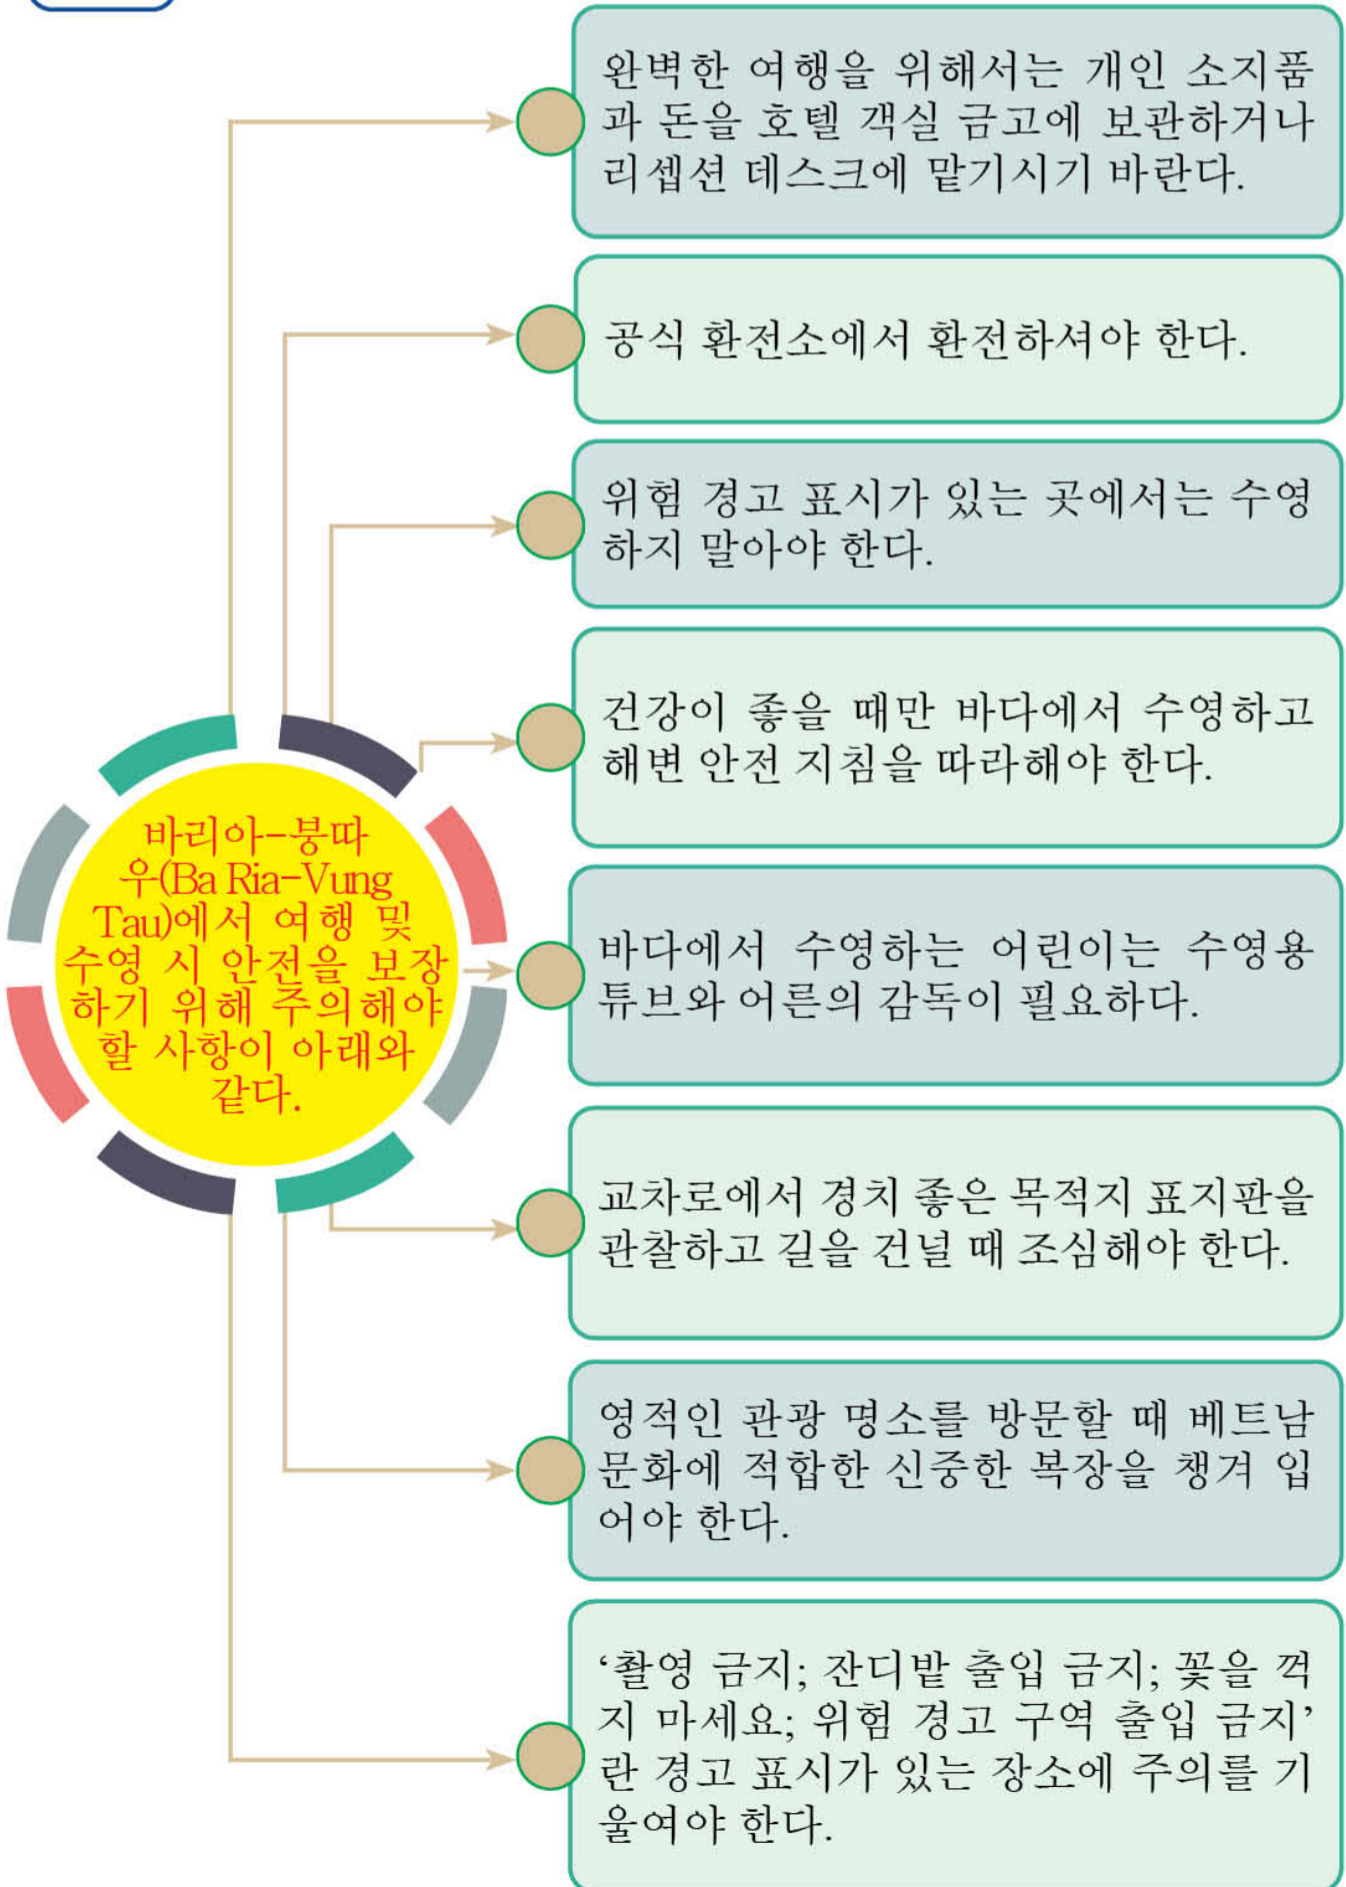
바리아-붕따우(Ba Ria-Vung Tau)에서 여행 및 수영 시 안전을 보장하기 위해 주의해야 할 사항이 아래와 같다.

완벽한 여행을 위해서는 개인 소지품과 돈을 호텔 객실 금고에 보관하거나 리셉션 데스크에 맡기시기 바란다.

공식 환전소에서 환전하셔야 한다.

위험 경고 표시가 있는 곳에서는 수영하지 말아야 한다.

건강이 좋을 때만 바다에서 수영하고 해변 안전 지침을 따라해야 한다.

바다에서 수영하는 어린이는 수영용 튜브와 어른의 감독이 필요하다.

교차로에서 경치 좋은 목적지 표지판을 관찰하고 길을 건널 때 조심해야 한다.

영적인 관광 명소를 방문할 때 베트남 문화에 적합한 신중한 복장을 챙겨 입어야 한다.

'촬영 금지; 잔디밭 출입 금지; 꽃을 꺾지 마세요; 위험 경고 구역 출입 금지'란 경고 표시가 있는 장소에 주의를 기울여야 한다.